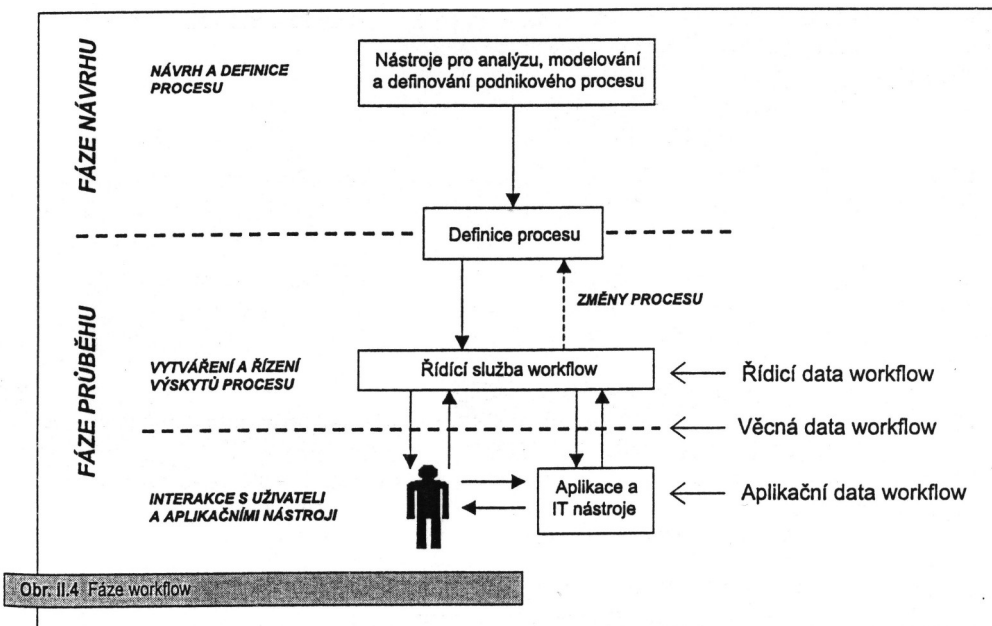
FÁZE NÁVRHU

NÁVRH A DEFINICE PROCESU

Nástroje pro analýzu, modelování a definování podnikového procesu

Definice procesu

FÁZE PRŮBĚHU

ZMĚNY PROCESU

VYTVÁŘENÍ A ŘÍZENÍ VÝSKYTŮ PROCESU

Řídicí služba workflow

Řídicí data workflow

Věcná data workflow

INTERAKCE S UŽIVATELI A APLIKAČNÍMI NÁSTROJI

Aplikace a IT nástroje

Aplikační data workflow

Obr. II.4 Fáze workflow